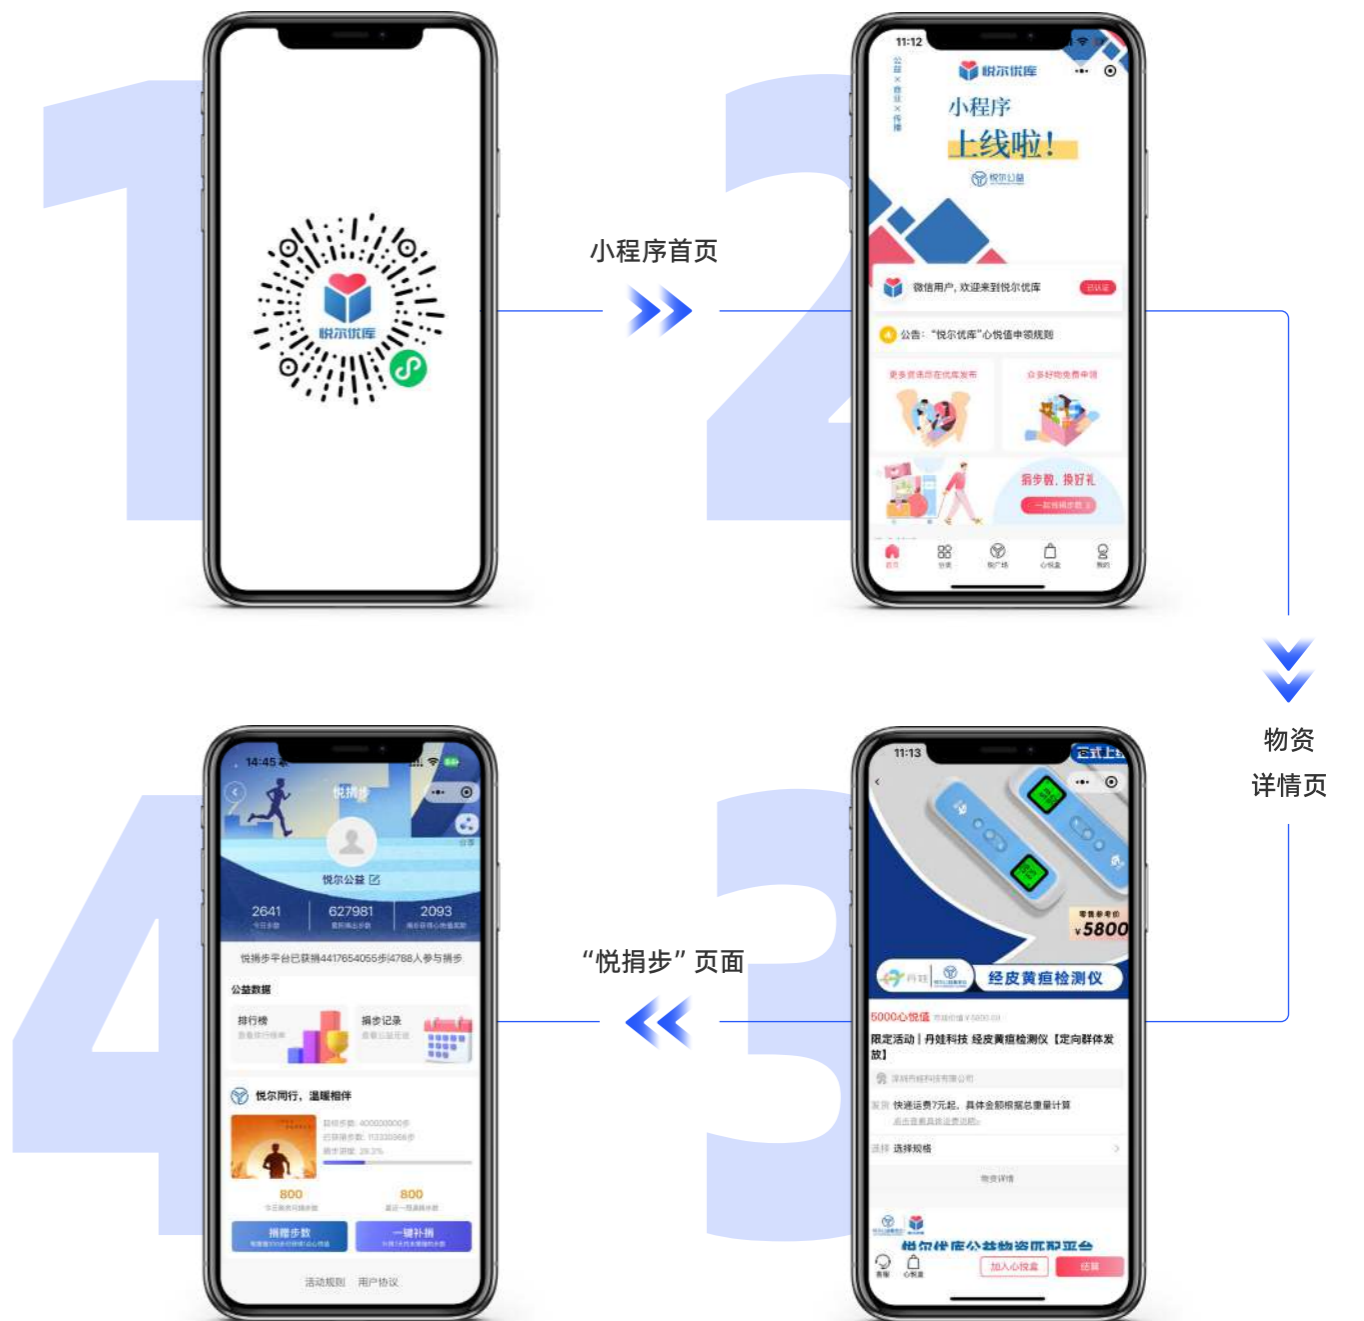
1

悦尔优库

小程序首页

2

11:12

悦尔优库

小程序

上线啦!

悦尔公益

微信用户，欢迎来到悦尔优库

公告："悦尔优库"心悦值申领规则

捐步数，换好礼

物资

详情页

4

14:45

悦捐步

悦尔公益

2641

627981

2093

悦捐步平台已获捐4417654055步|4788人参与捐步

公益数据

排行榜

捐步记录

悦尔同行，温暖相伴

800

800

捐赠步数

一键补捐

活动规则　用户协议

“悦捐步”页面

3

11:13

¥5800

经皮黄疸检测仪

5000心悦值

限定活动丨丹娃科技 经皮黄疸检测仪【定向群体发放】

快递运费7元起，具体金额根据总重量计算

选择规格

物资详情

悦尔优库公益物资匹配平台

加入心悦盒

领取